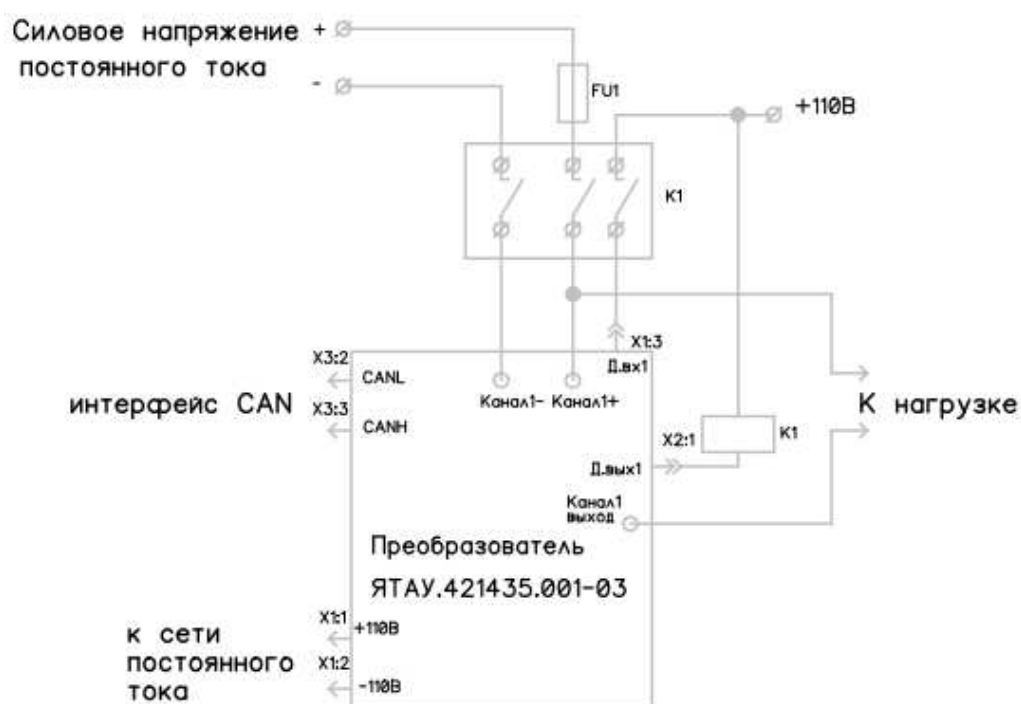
Силовое напряжение +
постоянного тока
-

FU1

+110В

K1

X1:3
Д.вх1

X3:2
CANL

интерфейс CAN
X3:3
CANH

Канал1- Канал1+

К нагрузке

X2:1
K1

Д.вых1

Канал1 выход

Преобразователь
ЯТАУ.421435.001-03

к сети постоянного тока
X1:1
+110В
X1:2
-110В